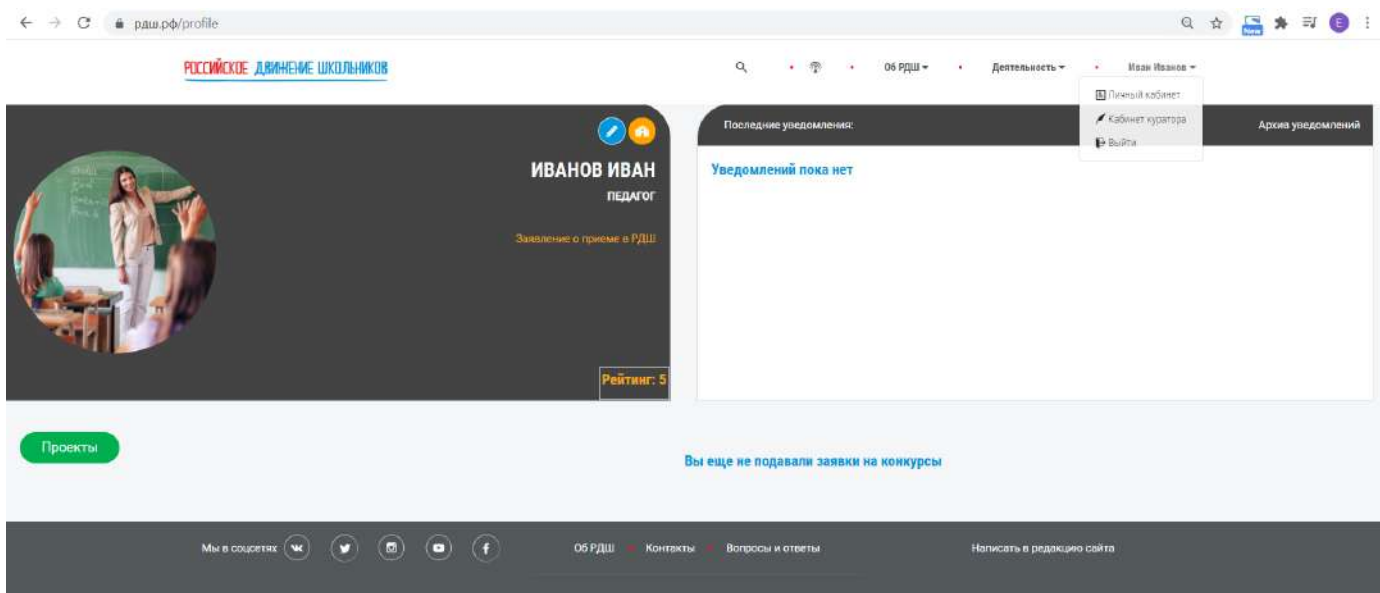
рдш.рф/profile

РОССИЙСКОЕ ДВИЖЕНИЕ ШКОЛЬНИКОВ

Об РДШ Деятельность Иван Иванов

Личный кабинет
Кабинет куратора
Выйти

ИВАНОВ ИВАН
ПЕДАГОГ

Заявление о приеме в РДШ

Рейтинг: 5

Последние уведомления:
Архив уведомлений

Уведомлений пока нет

Проекты

Вы еще не подавали заявки на конкурсы

Мы в соцсетях

Об РДШ Контакты Вопросы и ответы

Написать в редакцию сайта